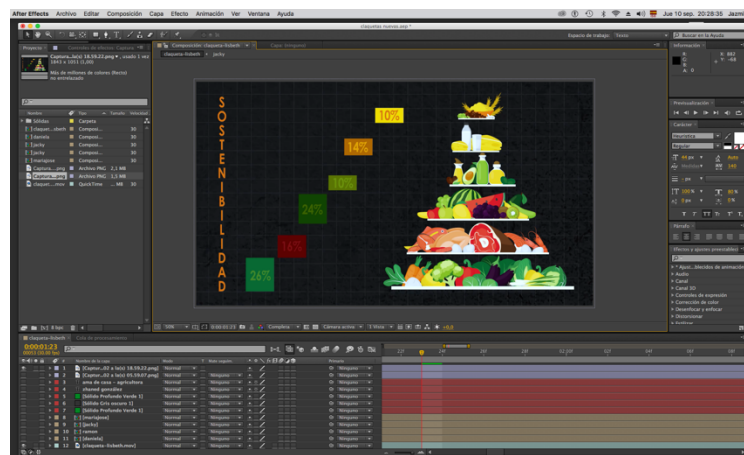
After Effects Archivo Editar Composición Capa Efecto Animación Ver Ventana Ayuda

Jue 10 sep. 20:28:35

claquetas nuevas.aep *

Espacio de trabajo: Texto

Buscar en la Ayuda

Proyecto

Captura...la(s) 18.59.22.png ▾ , usado 1 vez
1443 x 1001 (1,00)
Más de millones de colores (Recto)
no entrelazado

Nombre | Tipo | Tamaño

Sólidos | Carpeta
[claquet...sbeth | Composi...
[daniela] | Composi...
[jacky] | Composi...
[jacky] | Composi...
[manigüise] | Composi...
Captura....png | Archivo PNG | 2,5 MB
Captura....png | Archivo PNG | 1,5 MB
claquet....mov | QuickTime | MB

Composición: claqueta-lisbeth

Capa: (ninguna)

claqueta-lisbeth › jacky

S
O
S
T
E
N
I
B
I
L
I
D
A
D

10%
14%
10%
24%
16%
26%

Información

R:
G:
B:
A: 0

X: 882
Y: -68

Previsualización

Carácter

Neuroleca
Regular

Párrafo

Efectos y ajustes preestablecidos
* Ajust...blecidos de animación
> Audio
> Canal
> Canal 3D
> Controles de expresión
> Corrección de color
> Desenfocar y enfocar
> Distorsionar

100%
0:00:01:23
Completa
Cámara activa
1 Vista
+0,0

claqueta-lisbeth | Cola de procesamiento

0:00:01:23
00053 (30.00 fps)

Nombre de la capa | Modo | T | Mate seguim. | Primario

1 [Captur...02 a la(s) 18.59.22.png] | Normal | Ninguno
2 [Captur...02 a la(s) 05.59.07.png] | Normal | Ninguno
3 ama de casa - agricultora | Normal | Ninguno
4 chanel gonzalez | Normal | Ninguno
5 [Sólido Profundo Verde 1] | Normal | Ninguno
6 [Sólido Gris oscuro 1] | Normal | Ninguno
7 [Sólido Profundo Verde 1] | Normal | Ninguno
8 [manigüise] | Normal | Ninguno
9 [jacky] | Normal | Ninguno
10 ramon | Normal | Ninguno
11 [daniela] | Normal | Ninguno
12 [claqueta-lisbeth.mov] | Normal | Ninguno

22f 24f 26f 28f 02:00f 02f 04f 06f 08f